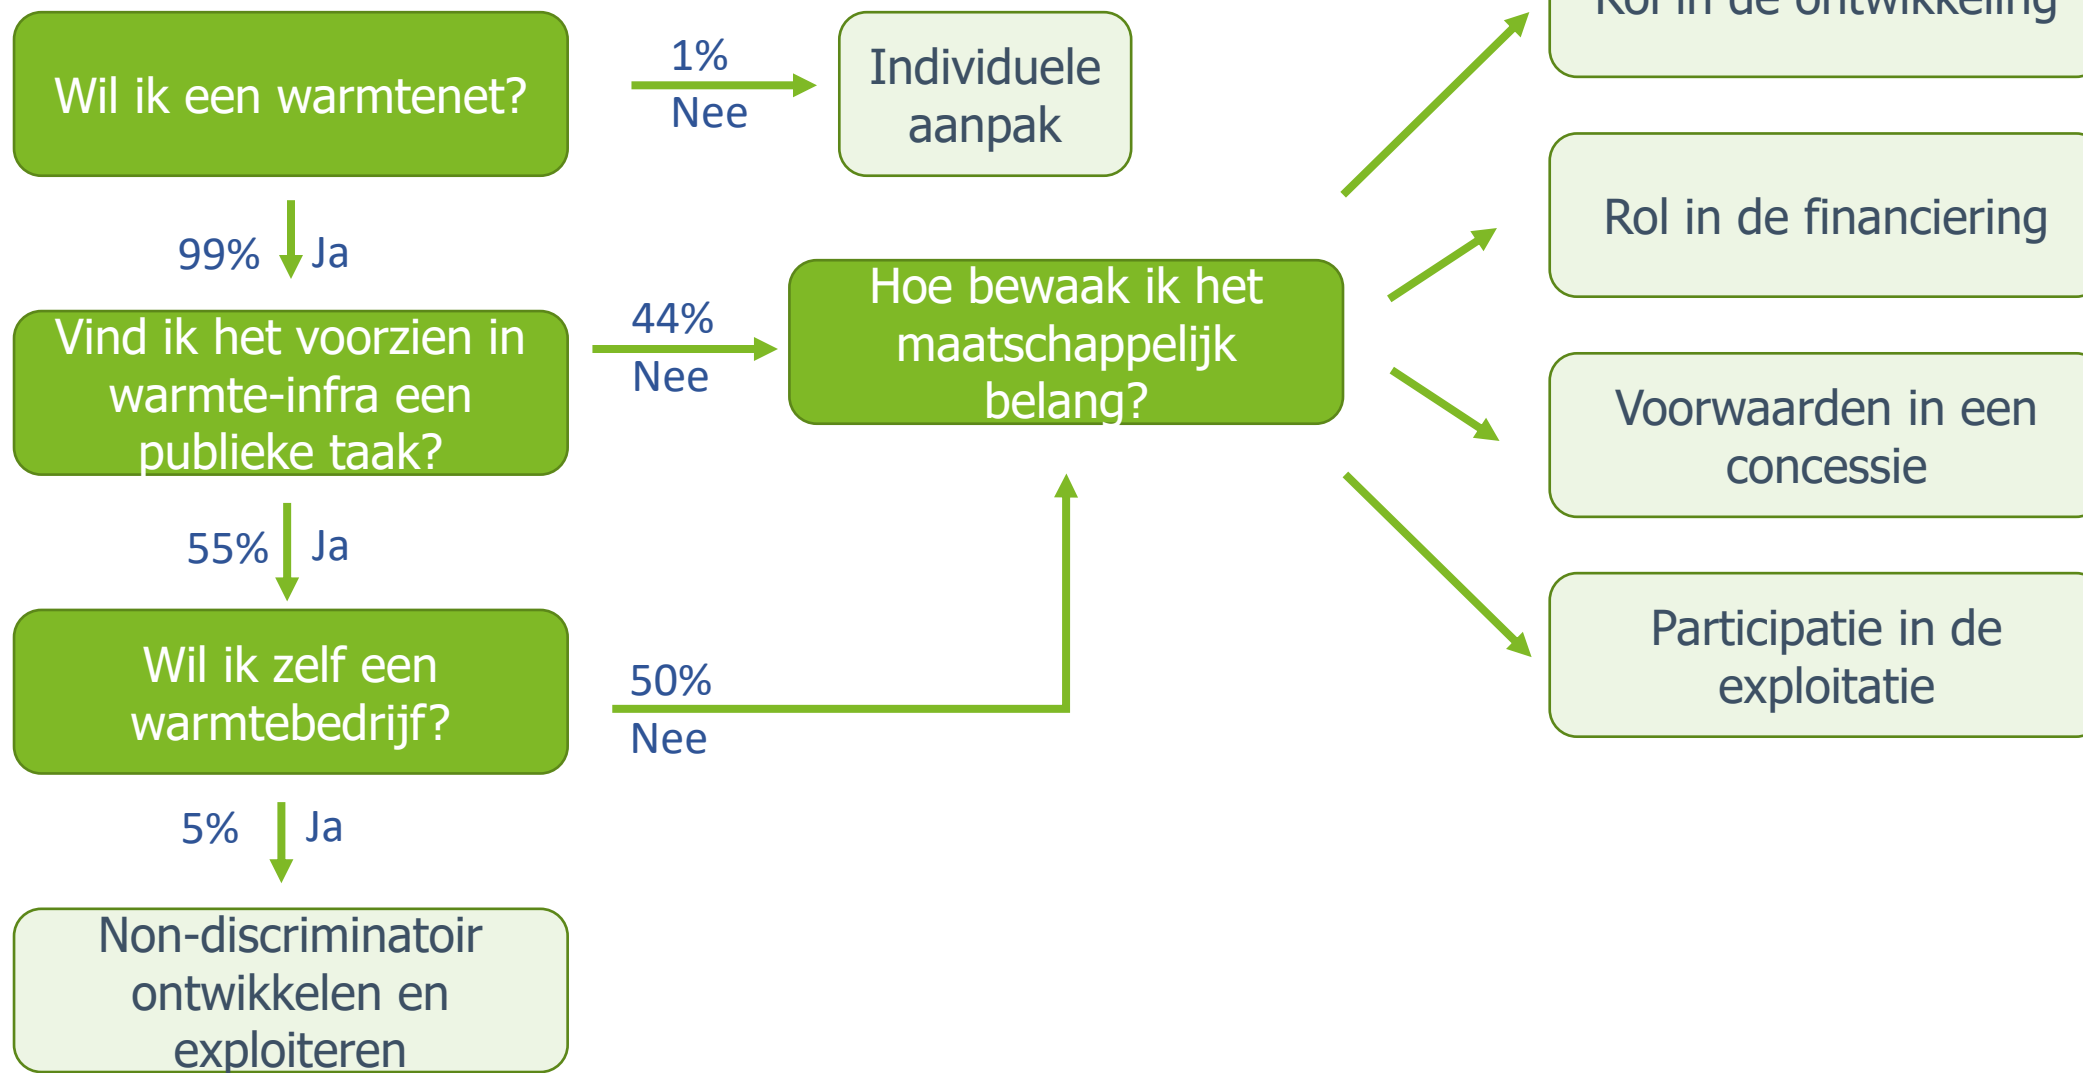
Wil ik een warmtenet?

1%
Nee

Individuele aanpak

99% Ja

Vind ik het voorzien in warmte-infra een publieke taak?

44%
Nee

Hoe bewaak ik het maatschappelijk belang?

55% Ja

Wil ik zelf een warmtebedrijf?

50%
Nee

5% Ja

Non-discriminatoir ontwikkelen en exploiteren

Rol in de ontwikkeling

Rol in de financiering

Voorwaarden in een concessie

Participatie in de exploitatie